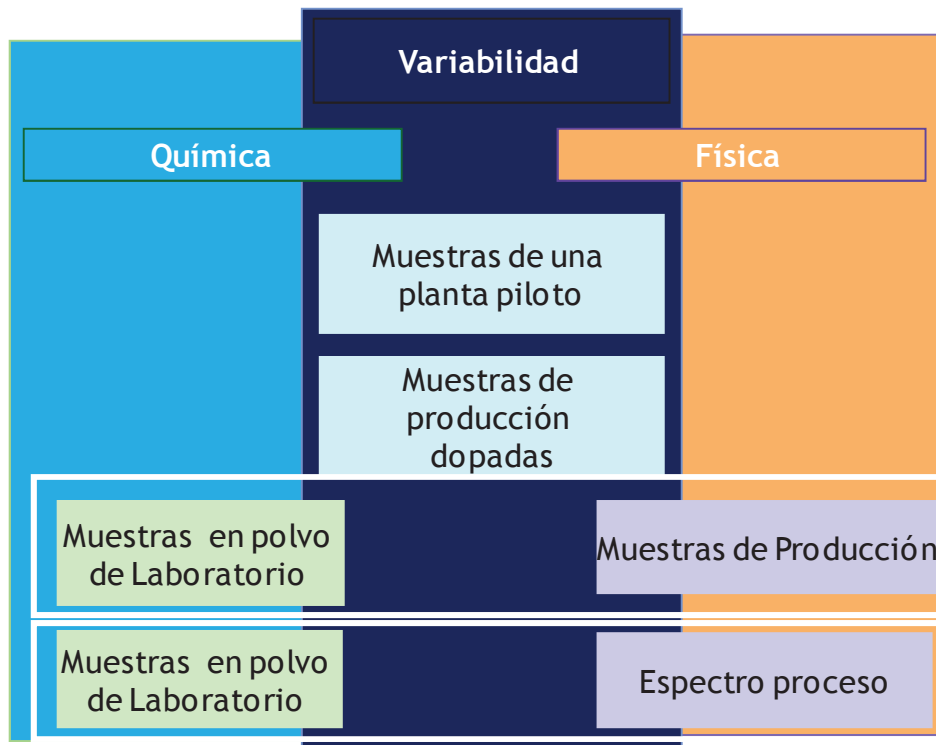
Variabilidad

Química

Física

Muestras de una planta piloto

Muestras de producción dopadas

Muestras en polvo de Laboratorio

Muestras de Producción

Muestras en polvo de Laboratorio

Espectro proceso